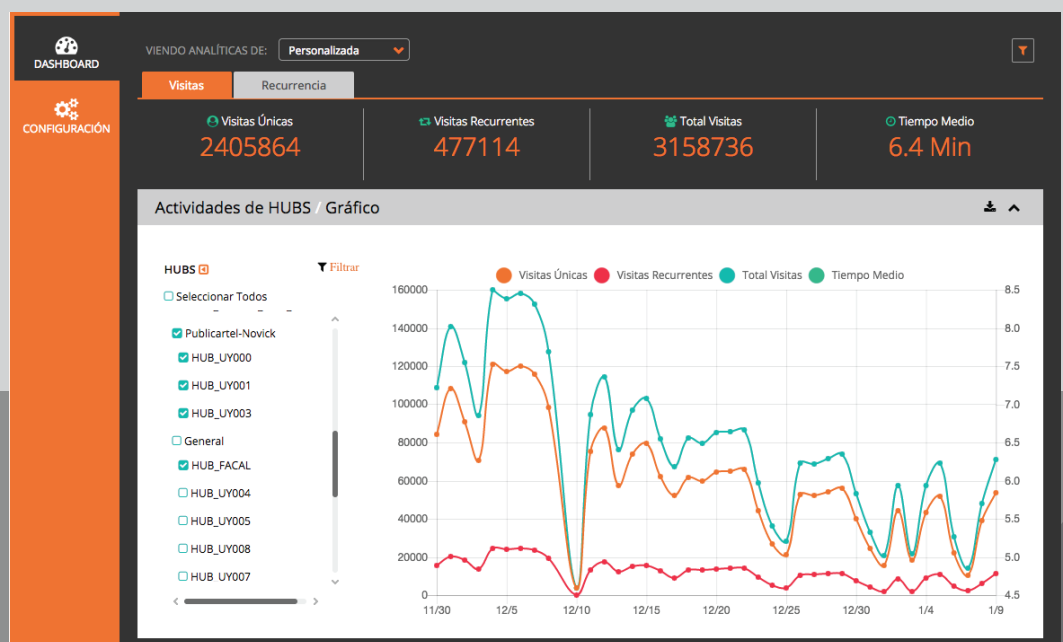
DASHBOARD

CONFIGURACIÓN

VIENDO ANALÍTICAS DE: Personalizada

Visitas | Recurrencia

Visitas Únicas
2405864

Visitas Recurrentes
477114

Total Visitas
3158736

Tiempo Medio
6.4 Min

Actividades de HUBS / Gráfico

HUBS

Filtrar

Seleccionar Todos

Publicartel-Novick

HUB_UY000

HUB_UY001

HUB_UY003

General

HUB_FACAL

HUB_UY004

HUB_UY005

HUB_UY008

HUB_UY007

Visitas Únicas   Visitas Recurrentes   Total Visitas   Tiempo Medio

160000
140000
120000
100000
80000
60000
40000
20000
0

8.5
8.0
7.5
7.0
6.5
6.0
5.5
5.0
4.5

11/30   12/5   12/10   12/15   12/20   12/25   12/30   1/4   1/9